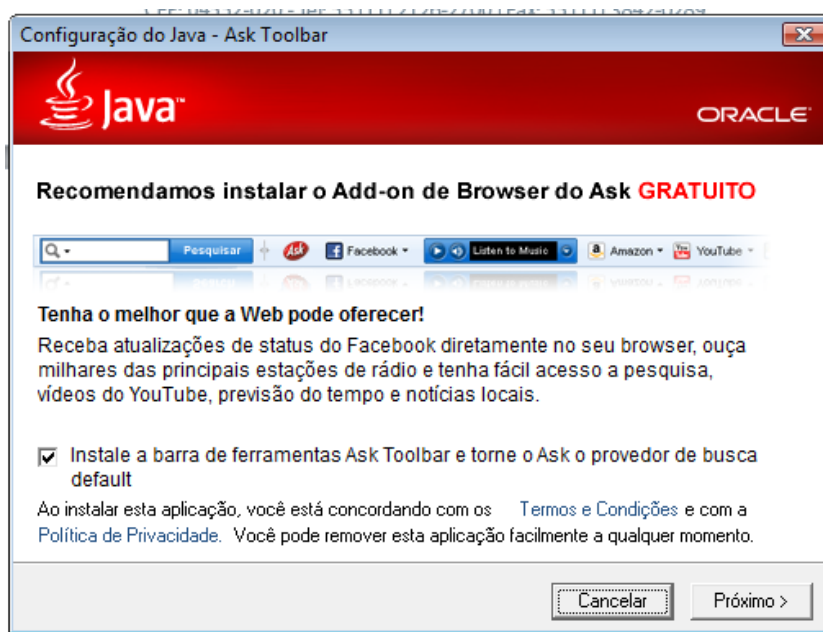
Configuração do Java - Ask Toolbar

Java™

ORACLE

Recomendamos instalar o Add-on de Browser do Ask GRATUITO

Pesquisar Ask Facebook Listen to Music Amazon YouTube

Tenha o melhor que a Web pode oferecer!

Receba atualizações de status do Facebook diretamente no seu browser, ouça milhares das principais estações de rádio e tenha fácil acesso a pesquisa, vídeos do YouTube, previsão do tempo e notícias locais.

Instale a barra de ferramentas Ask Toolbar e torne o Ask o provedor de busca default

Ao instalar esta aplicação, você está concordando com os Termos e Condições e com a Política de Privacidade. Você pode remover esta aplicação facilmente a qualquer momento.

Cancelar

Próximo >